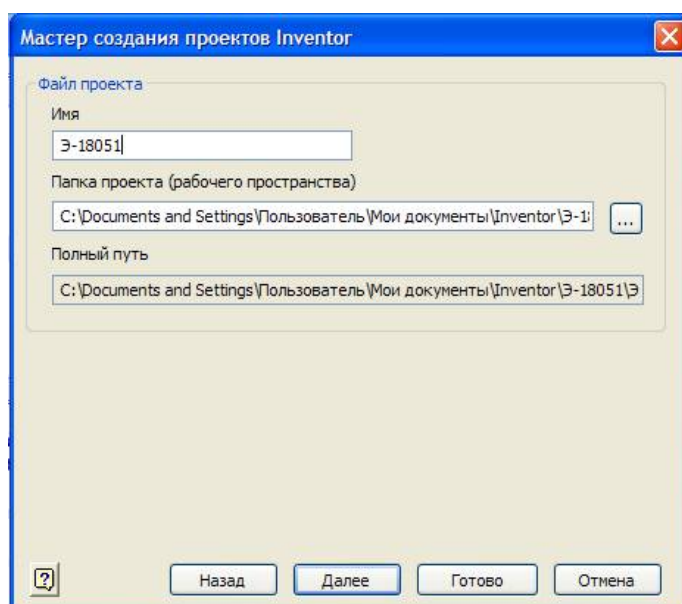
Мастер создания проектов Inventor

Файл проекта

Имя

Э-18051

Папка проекта (рабочего пространства)

C:\Documents and Settings\Пользователь\Мои документы\Inventor\Э-1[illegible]

...

Полный путь

C:\Documents and Settings\Пользователь\Мои документы\Inventor\Э-18051\Э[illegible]

?

Назад

Далее

Готово

Отмена